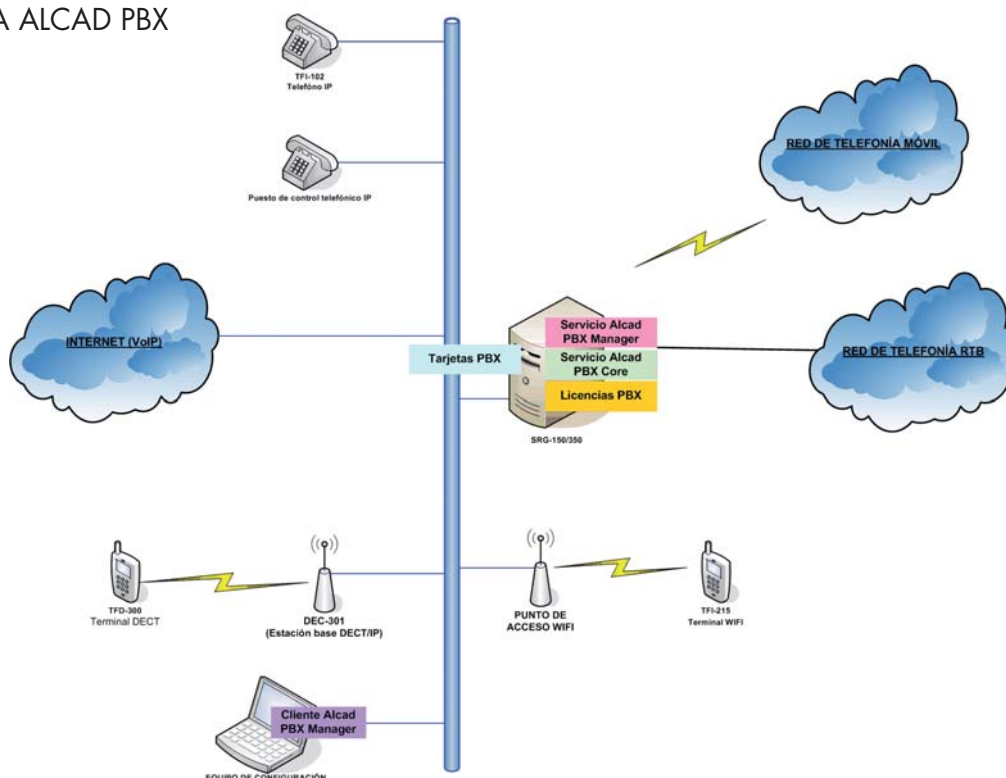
A ALCAD PBX

TFI-102
Teléfono IP

Puesto de control telefónico IP

RED DE TELEFONÍA MÓVIL

INTERNET (VoIP)

Tarjetas PBX

Servicio Alcad PBX Manager

Servicio Alcad PBX Core

Licencias PBX

SRG-150/350

RED DE TELEFONÍA RTB

TFD-300
Terminal DECT

DEC-301
(Estación base DECT/IP)

PUNTO DE ACCESO WIFI

TFI-215
Terminal WIFI

Cliente Alcad PBX Manager

EQUIPO DE CONFIGURACIÓN